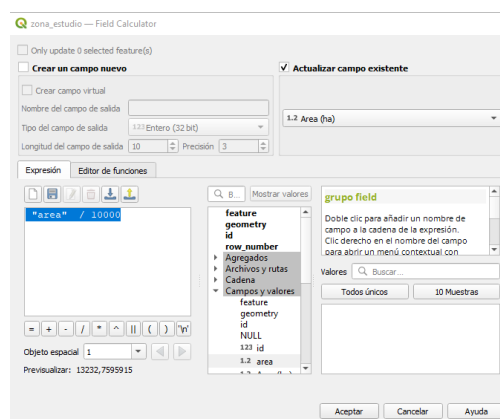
zona_estudio — Field Calculator

Only update 0 selected feature(s)

Crear un campo nuevo

Crear campo virtual

Nombre del campo de salida

Tipo del campo de salida 123 Entero (32 bit)

Longitud del campo de salida 10 Precisión 3

Actualizar campo existente

1.2 Area (ha)

Expresión Editor de funciones

"area" / 10000

= + - / * ^ || ( ) '\n'

Objeto espacial 1

Previsualizar: 13232,7595915

B...

Mostrar valores

feature
geometry
id
row_number
Agregados
Archivos y rutas
Cadena
Campos y valores
feature
geometry
id
NULL
123 id
1.2 area
1.2 Area (ha)

grupo field

Doble clic para añadir un nombre de campo a la cadena de la expresión. Clic derecho en el nombre del campo para abrir un menú contextual con

Valores Buscar...

Todos únicos 10 Muestras

Aceptar Cancelar Ayuda